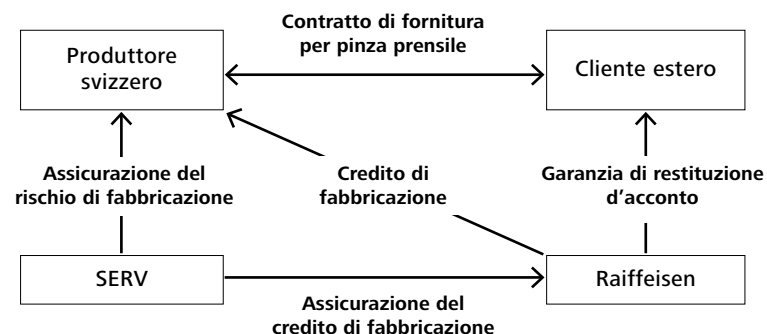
Produttore svizzero

Contratto di fornitura per pinza prensile

Cliente estero

Assicurazione del rischio di fabbricazione

Credito di fabbricazione

Garanzia di restituzione d'acconto

SERV

Raiffeisen

Assicurazione del credito di fabbricazione